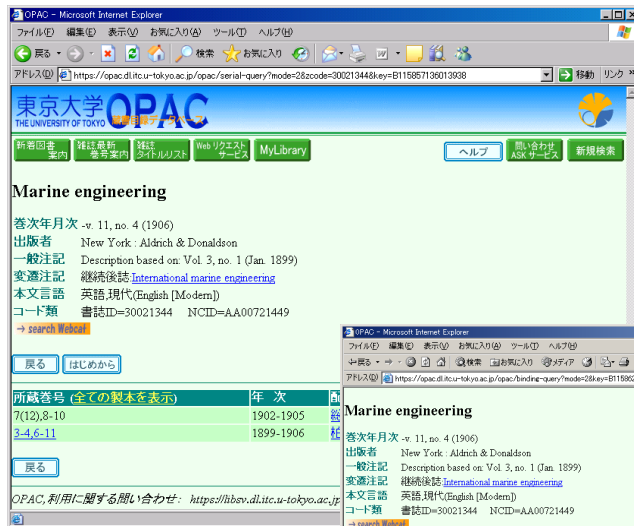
OPAC - Microsoft Internet Explorer

ファイル(F) 編集(E) 表示(V) お気に入り(A) ツール(T) ヘルプ(H)

戻る 検索 お気に入り

アドレス(D) https://opac.dl.itc.u-tokyo.ac.jp/opac/serial-query?mode=2&zcode=30021344&key=B115857136013938 移動 リンク

東京大学 OPAC 蔵書目録データベース
THE UNIVERSITY OF TOKYO

新着図書案内 雑誌最新巻号案内 雑誌タイトルリスト Webリクエストサービス MyLibrary ヘルプ 問い合わせ ASKサービス 新規検索

Marine engineering

巻次年月次 -v. 11, no. 4 (1906)
出版者 New York : Aldrich & Donaldson
一般注記 Description based on: Vol. 3, no. 1 (Jan. 1899)
変遷注記 継続後誌:International marine engineering
本文言語 英語,現代(English [Modern])
コード類 書誌ID=30021344 NCID=AA00721449
→ search Webcat

戻る はじめから

| 所蔵巻号 (全ての製本を表示) | 年 次 | 配 |
|---|---|---|
| 7(12),8-10 | 1902-1905 | 総 |
| 3-4,6-11 | 1899-1906 | 柏 |

戻る

OPAC,利用に関する問い合わせ: https://libsv.dl.itc.u-tokyo.ac.jp

OPAC - Microsoft Internet Explorer

ファイル(F) 編集(E) 表示(V) お気に入り(A) ツール(T) ヘルプ(H)

戻る 検索 お気に入り メディア

アドレス(D) https://opac.dl.itc.u-tokyo.ac.jp/opac/binding-query?mode=2&key=B115862

Marine engineering

巻次年月次 -v. 11, no. 4 (1906)
出版者 New York : Aldrich & Donaldson
一般注記 Description based on: Vol. 3, no. 1 (Jan. 1899)
変遷注記 継続後誌:International marine engineering
本文言語 英語,現代(English [Modern])
コード類 書誌ID=30021344 NCID=AA00721449
→ search Webcat